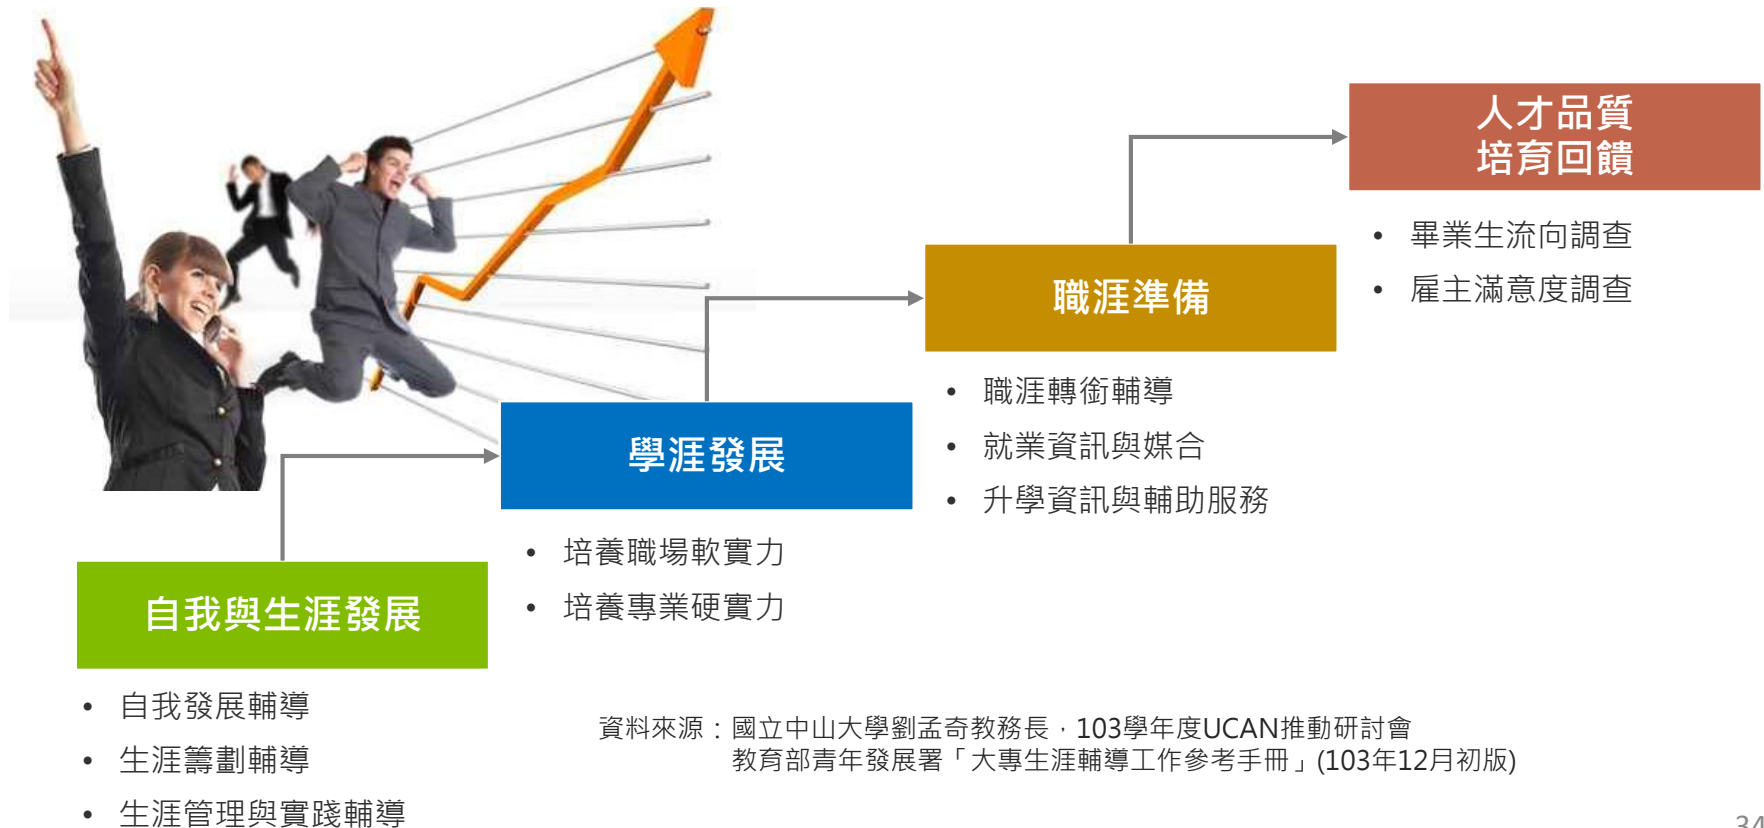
人才品質
培育回饋

• 畢業生流向調查
• 雇主滿意度調查

職涯準備

• 職涯轉銜輔導
• 就業資訊與媒合
• 升學資訊與輔助服務

學涯發展

• 培養職場軟實力
• 培養專業硬實力

自我與生涯發展

• 自我發展輔導
• 生涯籌劃輔導
• 生涯管理與實踐輔導

資料來源：國立中山大學劉孟奇教務長，103學年度UCAN推動研討會
教育部青年發展署「大專生涯輔導工作參考手冊」(103年12月初版)

34